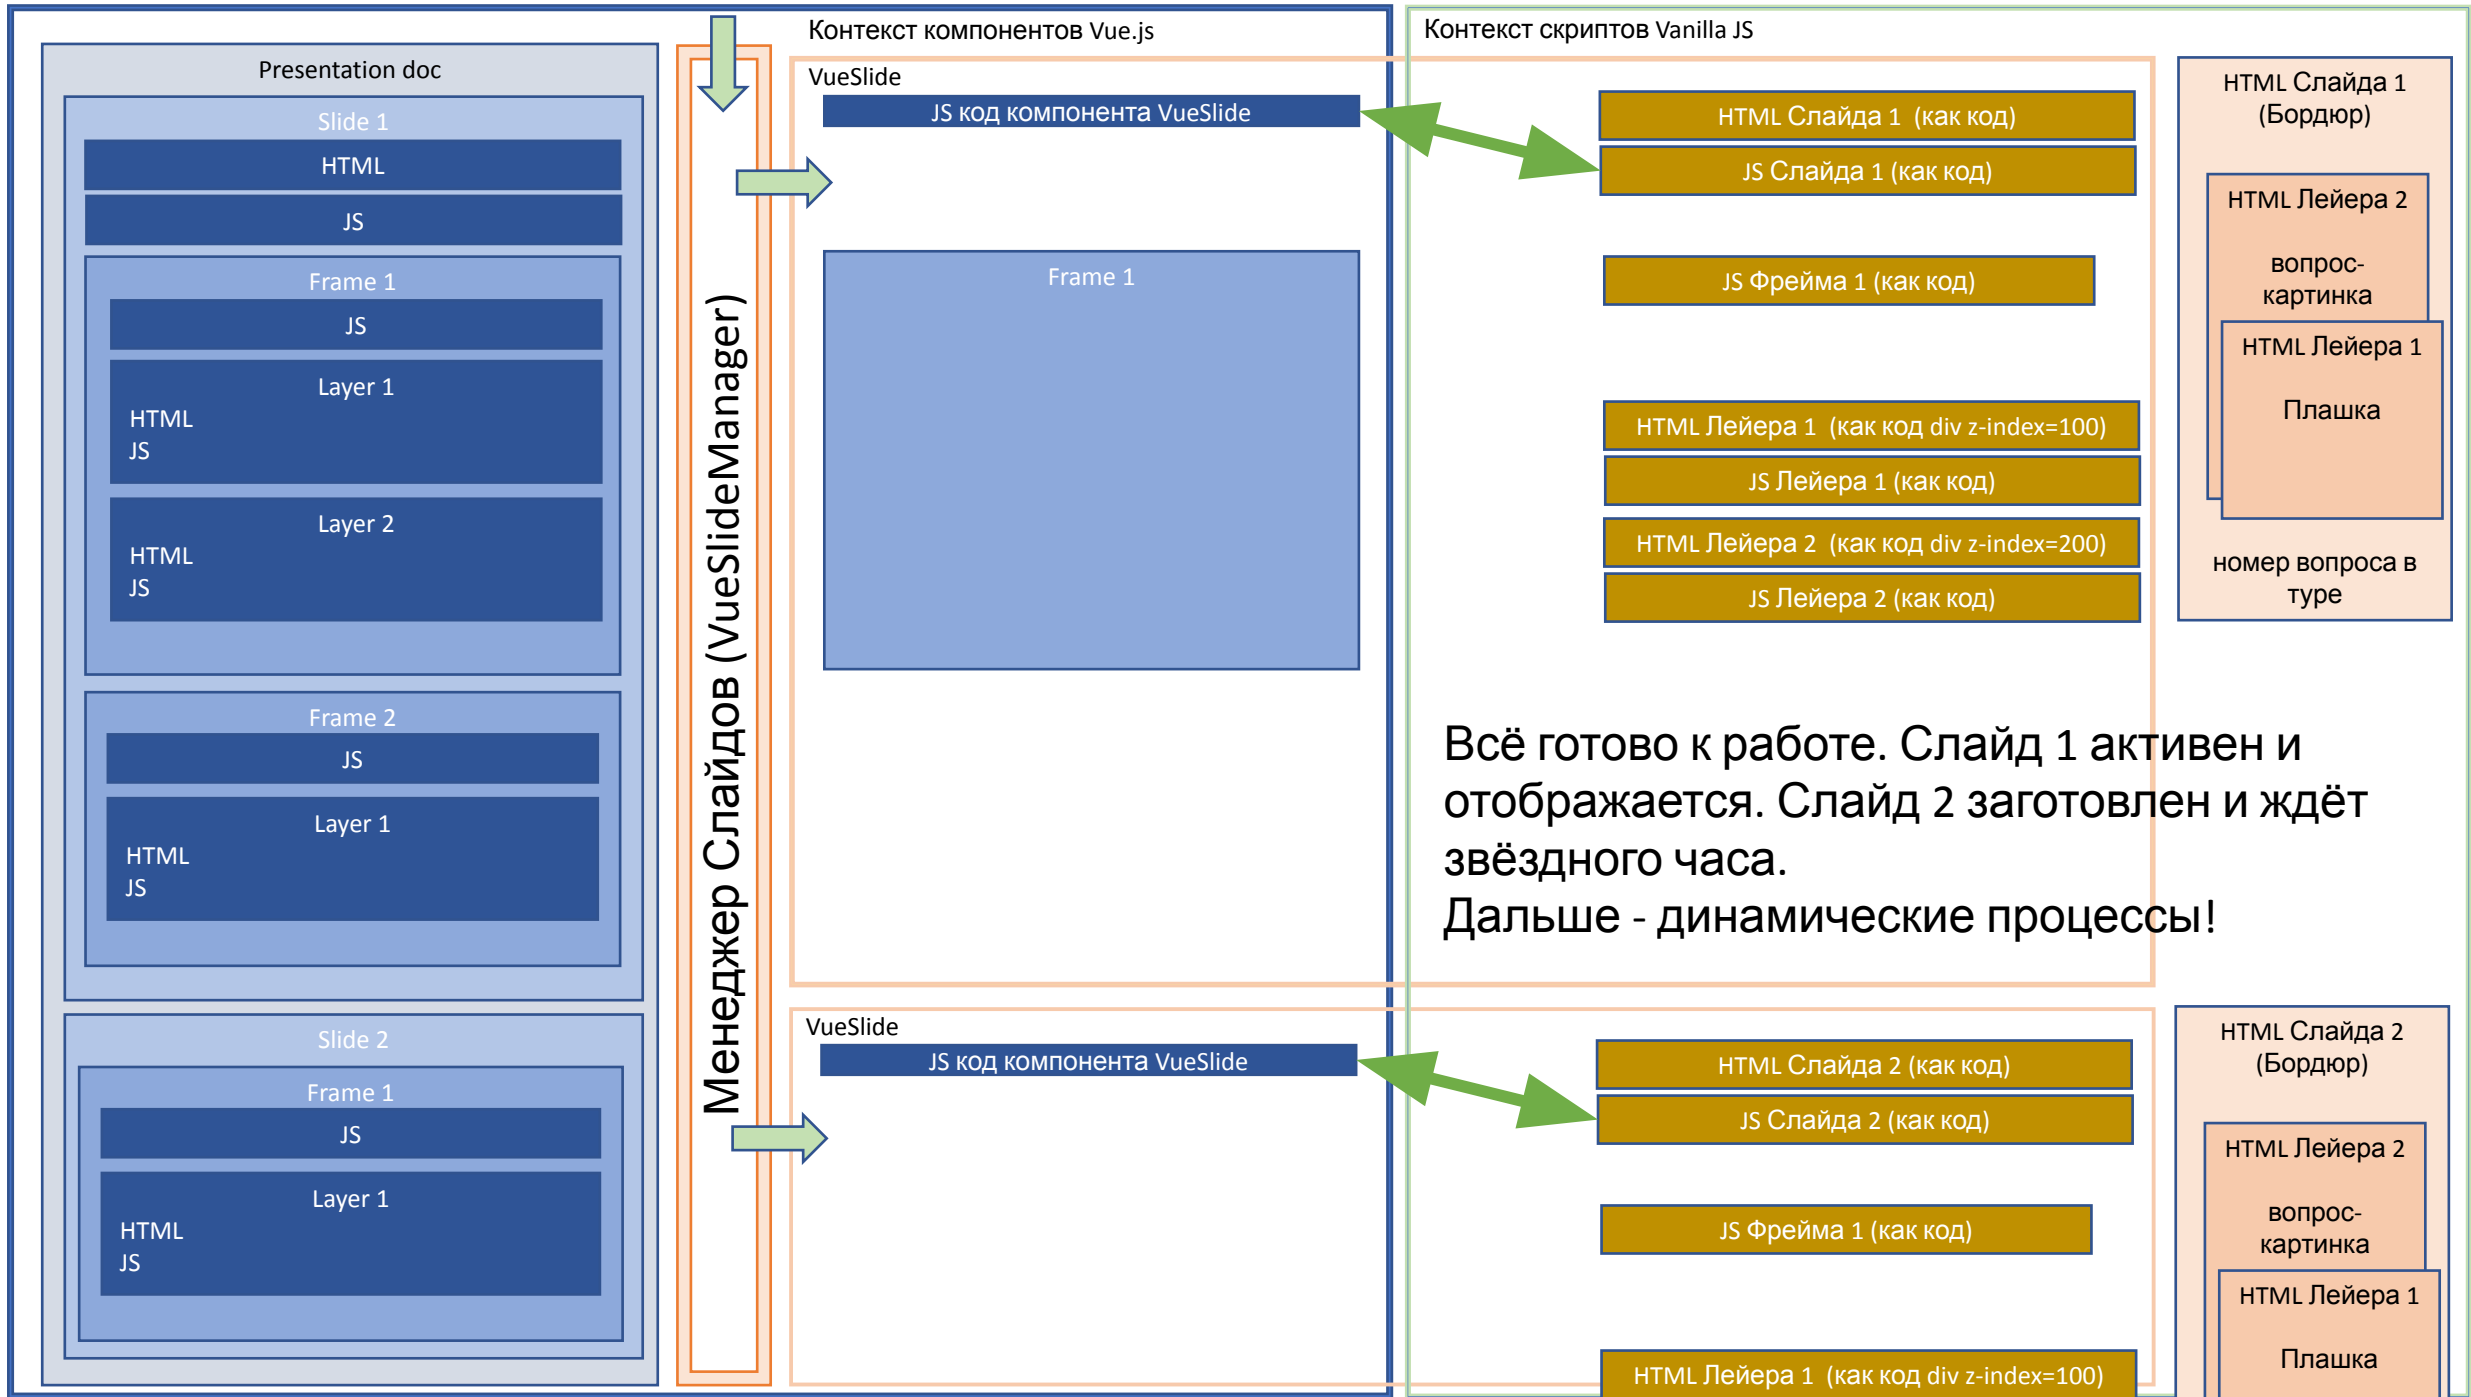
Presentation doc

Slide 1

HTML

JS

Frame 1

JS

Layer 1
HTML
JS

Layer 2
HTML
JS

Frame 2

JS

Layer 1
HTML
JS

Slide 2

Frame 1

JS

Layer 1
HTML
JS

Менеджер Слайдов (VueSlideManager)

Контекст компонентов Vue.js

VueSlide

JS код компонента VueSlide

Frame 1

VueSlide

JS код компонента VueSlide

Контекст скриптов Vanilla JS

HTML Слайда 1 (как код)

JS Слайда 1 (как код)

JS Фрейма 1 (как код)

HTML Лейера 1 (как код div z-index=100)

JS Лейера 1 (как код)

HTML Лейера 2 (как код div z-index=200)

JS Лейера 2 (как код)

HTML Слайда 1 (Бордюр)

HTML Лейера 2

вопрос-картинка

HTML Лейера 1

Плашка

номер вопроса в туре

Всё готово к работе. Слайд 1 активен и отображается. Слайд 2 заготовлен и ждёт звёздного часа.
Дальше - динамические процессы!

HTML Слайда 2 (как код)

JS Слайда 2 (как код)

JS Фрейма 1 (как код)

HTML Лейера 1 (как код div z-index=100)

HTML Слайда 2 (Бордюр)

HTML Лейера 2

вопрос-картинка

HTML Лейера 1

Плашка